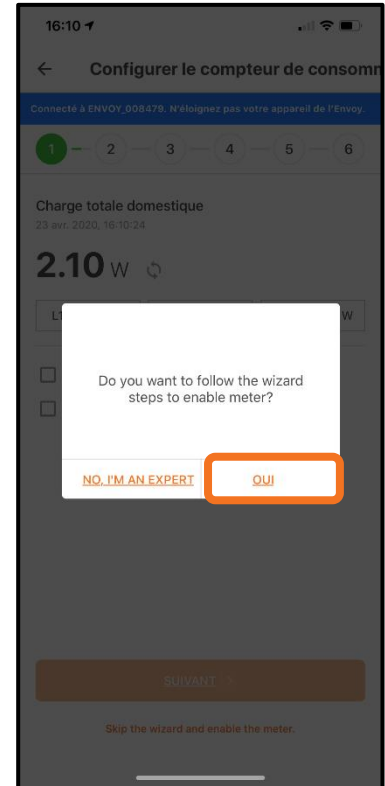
16:10

← Configurer le compteur de consomm

Connecté à ENVOY_008479. N'éloignez pas votre appareil de l'Envoy.

1 2 3 4 5 6

Charge totale domestique
23 avr. 2020, 16:10:24

2.10 W

L1 W

Do you want to follow the wizard steps to enable meter?

NO, I'M AN EXPERT
OUI

SUIVANT

Skip the wizard and enable the meter.